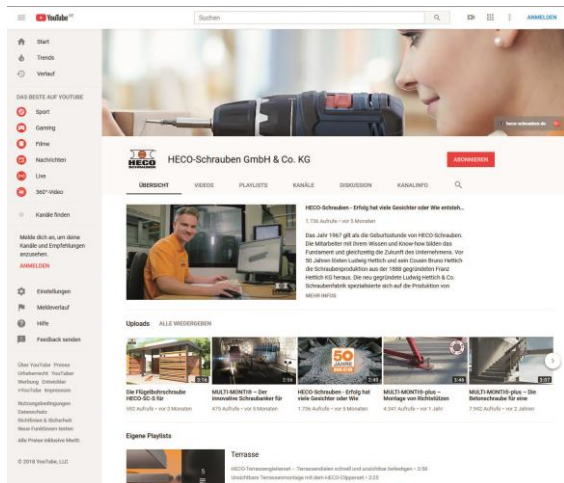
YouTube DE

Suchen

ANMELDEN

Start
Trends
Verlauf

DAS BESTE AUF YOUTUBE
Sport
Gaming
Filme
Nachrichten
Live
360°-Video

Kanäle finden

Melde dich an, um deine Kanäle und Empfehlungen anzuzeigen.
ANMELDEN

Einstellungen
Meldeverlauf
Hilfe
Feedback senden

Über YouTube Presse Urheberrecht YouTuber Werbung Entwickler +YouTube Impressum

Nutzungsbedingungen Datenschutz Richtlinien & Sicherheit Neue Funktionen testen

Alle Preise inklusive MwSt.

© 2018 YouTube, LLC

heco-schrauben.de

HECO SCHRAUBEN

HECO-Schrauben GmbH & Co. KG

ABONNIEREN

ÜBERSICHT VIDEOS PLAYLISTS KANÄLE DISKUSSION KANALINFO

HECO-Schrauben - Erfolg hat viele Gesichter oder Wie entsteh...

1.736 Aufrufe • vor 5 Monaten

Das Jahr 1967 gilt als die Geburtsstunde von HECO-Schrauben. Die Mitarbeiter mit ihrem Wissen und Know-how bilden das Fundament und gleichzeitig die Zukunft des Unternehmens. Vor 50 Jahren lösten Ludwig Hettich und sein Cousin Bruno Hettich die Schraubenproduktion aus der 1888 gegründeten Franz Hettich KG heraus. Die neu gegründete Ludwig Hettich & Co. Schraubenfabrik spezialisierte sich auf die Produktion von
MEHR INFOS

Uploads ALLE WIEDERGEBEN

Die Flügelbohrschraube HECO-SC-S für
592 Aufrufe • vor 3 Monaten

MULTI-MONTI® – Der innovative Schraubanker für
475 Aufrufe • vor 5 Monaten

HECO-Schrauben - Erfolg hat viele Gesichter oder Wie
1.736 Aufrufe • vor 5 Monaten

MULTI-MONTI®-plus – Montage von Richtstützen
4.341 Aufrufe • vor 1 Jahr

MULTI-MONTI®-plus – Die Betonschraube für eine
7.942 Aufrufe • vor 2 Jahren

Eigene Playlists

Terrasse

HECO-Terrassenglelsenset – Terrassendielen schnell und unsichtbar befestigen • 3:58
Unsichtbare Terrassenmontage mit dem HECO-Clipperset • 2:25